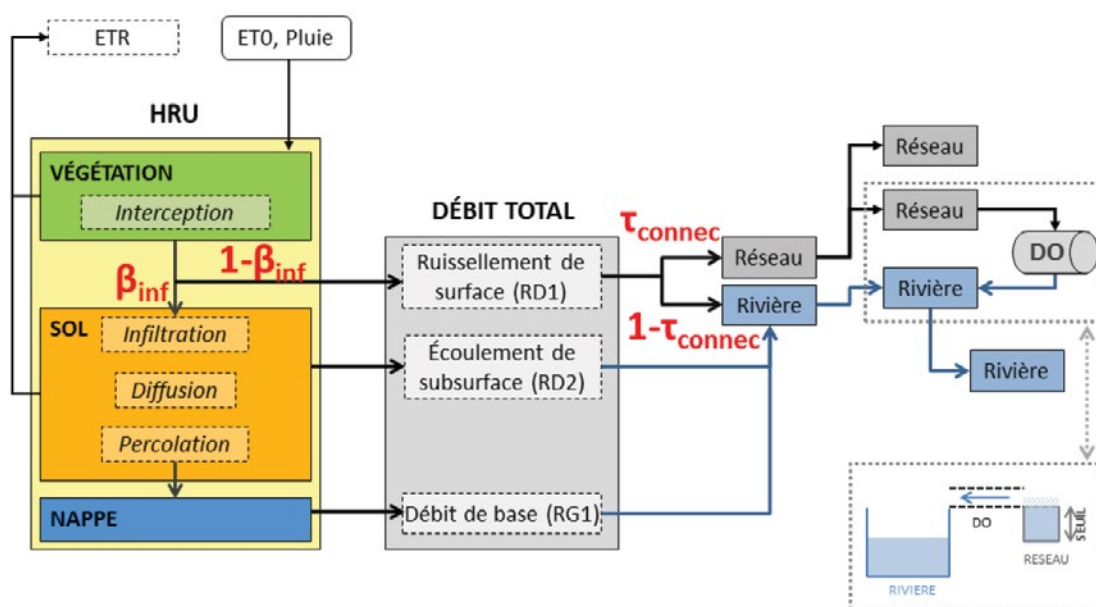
ETR

ET0, Pluie

HRU

VÉGÉTATION

Interception

$\beta_{inf}$

$1-\beta_{inf}$

SOL

Infiltration

Diffusion

Percolation

NAPPE

DÉBIT TOTAL

Ruissellement de surface (RD1)

Écoulement de subsurface (RD2)

Débit de base (RG1)

$\tau_{connec}$

$1-\tau_{connec}$

Réseau

Rivière

Réseau

Réseau

DO

Rivière

Rivière

DO

SEUIL

RIVIERE

RESEAU